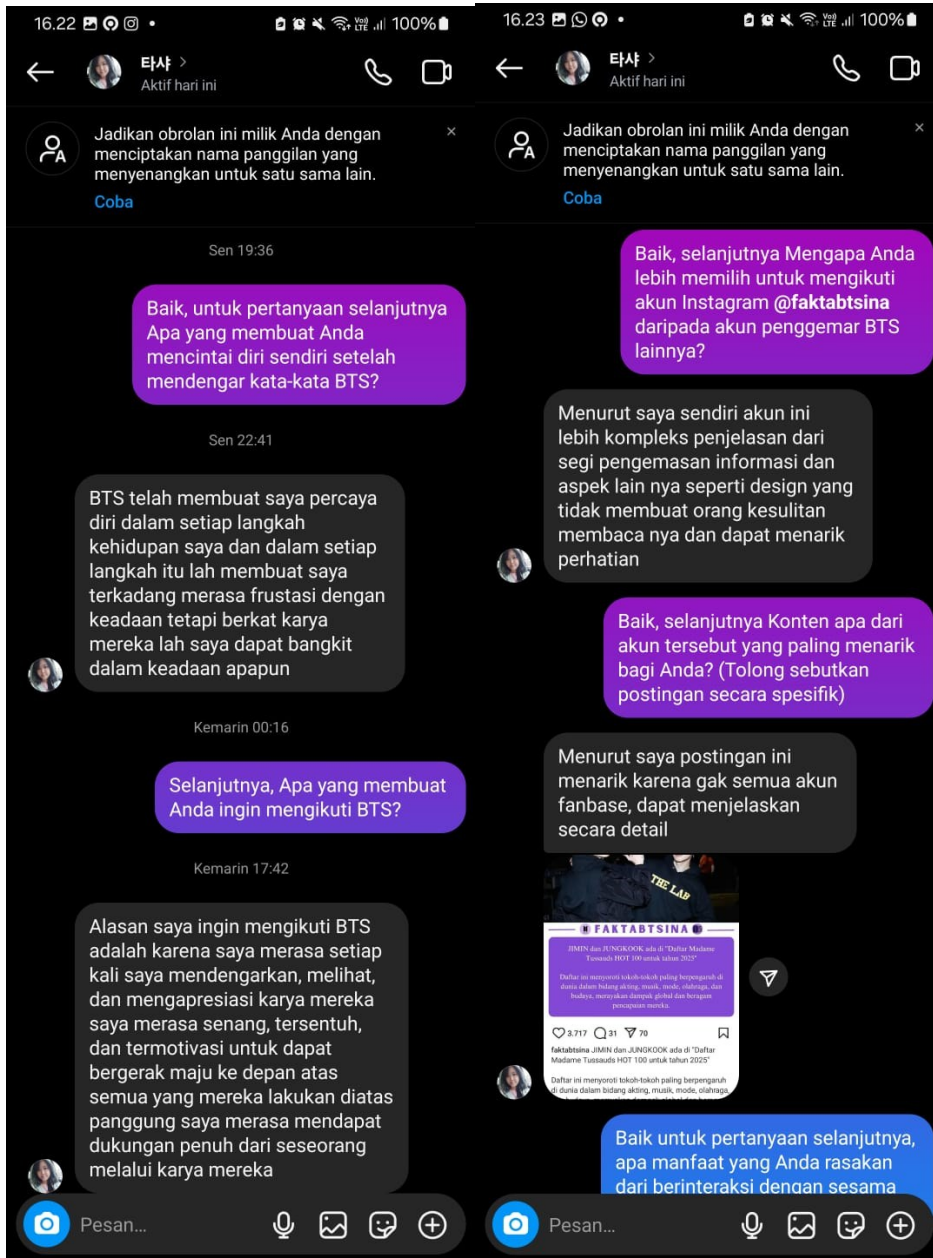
16.22

100%

타샤 >
Aktif hari ini

Jadikan obrolan ini milik Anda dengan menciptakan nama panggilan yang menyenangkan untuk satu sama lain.
Coba

Sen 19:36

Baik, untuk pertanyaan selanjutnya Apa yang membuat Anda mencintai diri sendiri setelah mendengar kata-kata BTS?

Sen 22:41

BTS telah membuat saya percaya diri dalam setiap langkah kehidupan saya dan dalam setiap langkah itu lah membuat saya terkadang merasa frustasi dengan keadaan tetapi berkat karya mereka lah saya dapat bangkit dalam keadaan apapun

Kemarin 00:16

Selanjutnya, Apa yang membuat Anda ingin mengikuti BTS?

Kemarin 17:42

Alasan saya ingin mengikuti BTS adalah karena saya merasa setiap kali saya mendengarkan, melihat, dan mengapresiasi karya mereka saya merasa senang, tersentuh, dan termotivasi untuk dapat bergerak maju ke depan atas semua yang mereka lakukan diatas panggung saya merasa mendapat dukungan penuh dari seseorang melalui karya mereka

Pesan...

16.23

100%

타샤 >
Aktif hari ini

Jadikan obrolan ini milik Anda dengan menciptakan nama panggilan yang menyenangkan untuk satu sama lain.
Coba

Baik, selanjutnya Mengapa Anda lebih memilih untuk mengikuti akun Instagram @faktabtsina daripada akun penggemar BTS lainnya?

Menurut saya sendiri akun ini lebih kompleks penjelasan dari segi pengemasan informasi dan aspek lain nya seperti design yang tidak membuat orang kesulitan membaca nya dan dapat menarik perhatian

Baik, selanjutnya Konten apa dari akun tersebut yang paling menarik bagi Anda? (Tolong sebutkan postingan secara spesifik)

Menurut saya postingan ini menarik karena gak semua akun fanbase, dapat menjelaskan secara detail

THE LAB

FAKTABTSINA

JIMIN dan JUNGKOOK ada di "Daftar Madame Tussauds HOT 100 untuk tahun 2025"

Daftar ini menyoroti tokoh-tokoh paling berpengaruh di dunia dalam bidang akting, musik, mode, olahraga, dan budaya, merayakan dampak global dan beragam pencapaian mereka.

3.717 31 70

faktabtsina JIMIN dan JUNGKOOK ada di "Daftar Madame Tussauds HOT 100 untuk tahun 2025"

Daftar ini menyoroti tokoh-tokoh paling berpengaruh di dunia dalam bidang akting, musik, mode, olahraga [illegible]

Baik untuk pertanyaan selanjutnya, apa manfaat yang Anda rasakan dari berinteraksi dengan sesama

Pesan...